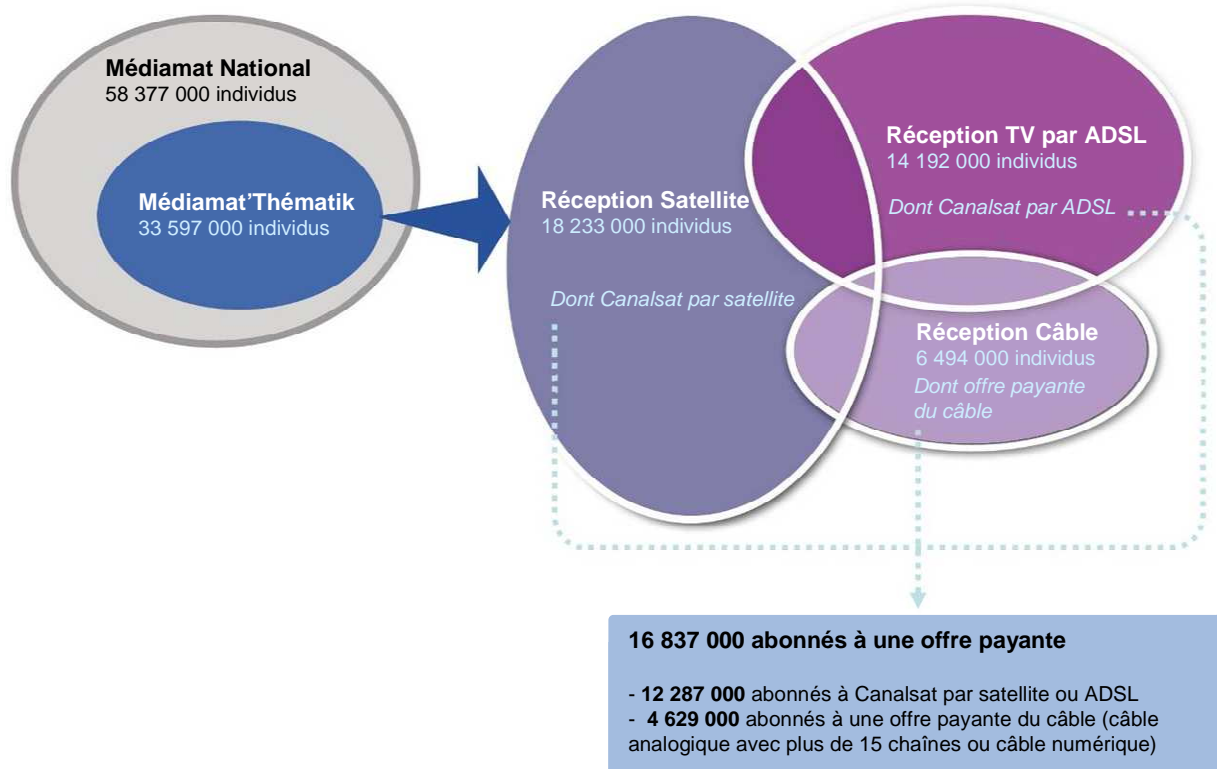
Médiamat National
58 377 000 individus

Médiamat'Thématik
33 597 000 individus

Réception Satellite
18 233 000 individus

Dont Canalsat par satellite

Réception TV par ADSL
14 192 000 individus

Dont Canalsat par ADSL

Réception Câble
6 494 000 individus

Dont offre payante du câble

16 837 000 abonnés à une offre payante

- 12 287 000 abonnés à Canalsat par satellite ou ADSL
- 4 629 000 abonnés à une offre payante du câble (câble analogique avec plus de 15 chaînes ou câble numérique)